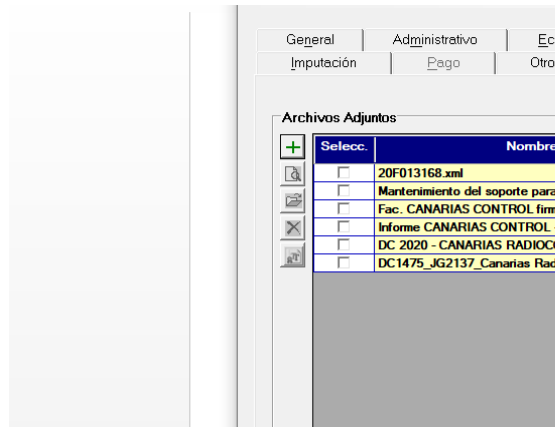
General | Administrativo | Ec
Imputación | Pago | Otro

Archivos Adjuntos

| Selecc. | Nombre |
|---|---|
| | 20F013168.xml |
| | Mantenimiento del soporte para |
| | Fac. CANARIAS CONTROL firm |
| | Informe CANARIAS CONTROL |
| | DC 2020 - CANARIAS RADIOCO |
| | DC1475_JG2137_Canarias Rad |